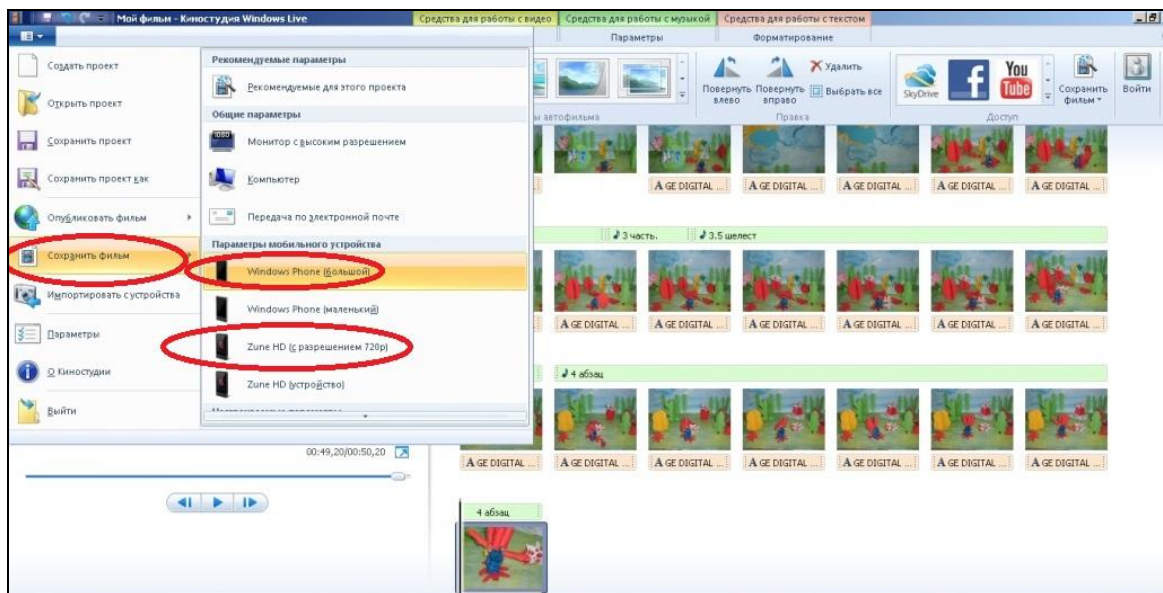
Мой фильм - Киностудия Windows Live
Средства для работы с видео | Средства для работы с музыкой | Средства для работы с текстом
Параметры | Форматирование

Создать проект
Открыть проект
Сохранить проект
Сохранить проект как
Опубликовать фильм
Сохранить фильм
Импортировать с устройства
Параметры
О Киностудии
Выйти

Рекомендуемые параметры
Рекомендуемые для этого проекта
Общие параметры
Монитор с высоким разрешением
Компьютер
Передача по электронной почте
Параметры мобильного устройства
Windows Phone (большой)
Windows Phone (маленький)
Zune HD (с разрешением 720p)
Zune HD (устройство)

Повернуть влево | Повернуть вправо | Удалить | Выбрать все
Правка
SkyDrive | You Tube | Сохранить фильм | Войти
Доступ
ы автофильма

A GE DIGITAL ...
♪ 3 часть. ♪ 3.5 шелест
♪ 4 абзац
4 абзац

00:49,20/00:50,20